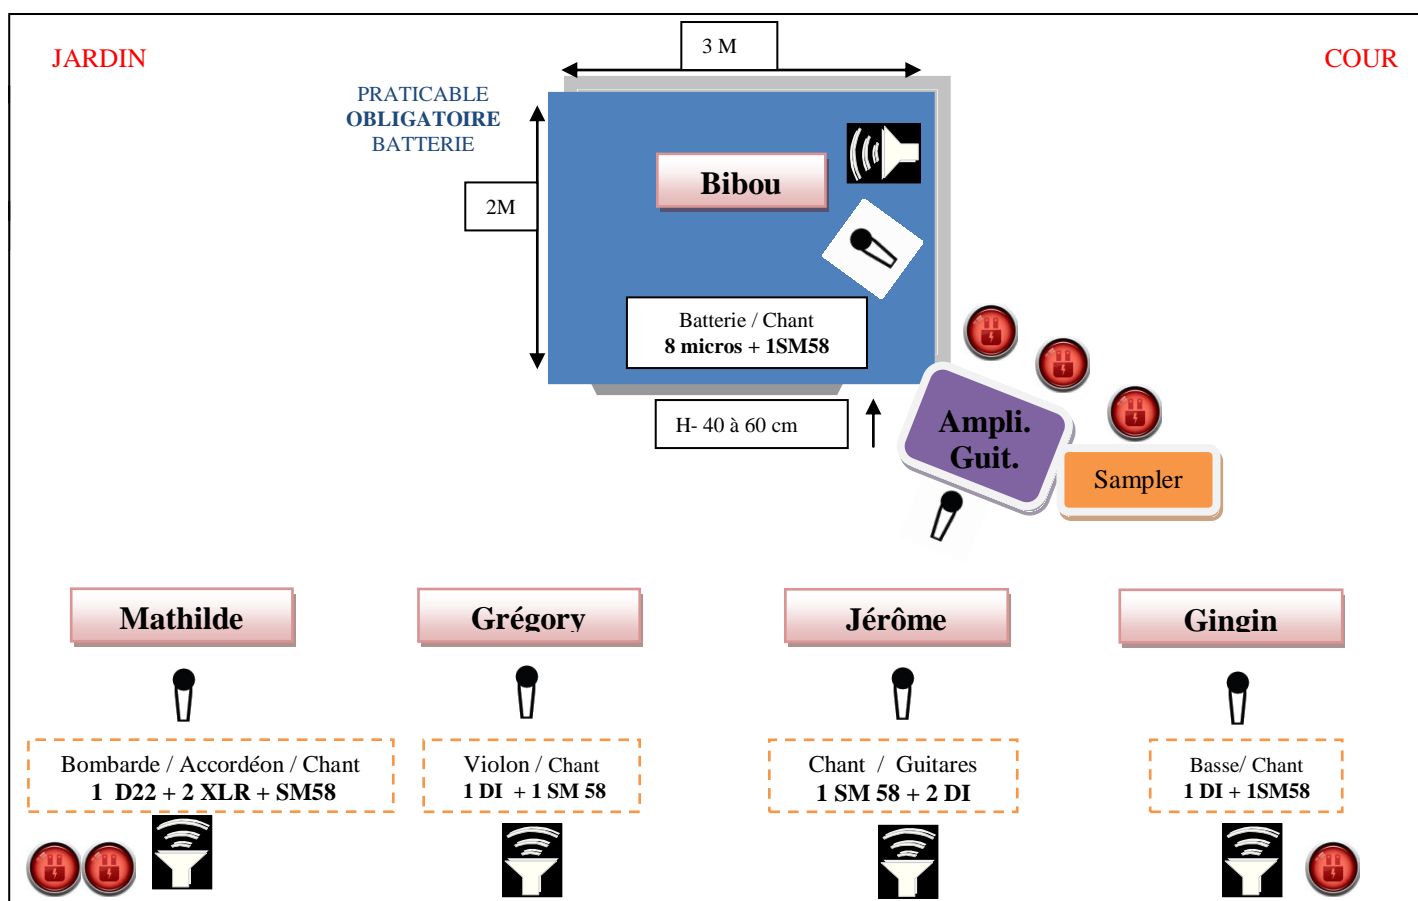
JARDIN

COUR

3 M

PRATICABLE
OBLIGATOIRE
BATTERIE

2M

Bibou

Batterie / Chant
8 micros + 1SM58

H- 40 à 60 cm

Ampli. Guit.

Sampler

Mathilde

Grégory

Jérôme

Gingin

Bombarde / Accordéon / Chant
1 D22 + 2 XLR + SM58

Violon / Chant
1 DI + 1 SM 58

Chant / Guitares
1 SM 58 + 2 DI

Basse/ Chant
1 DI + 1SM58